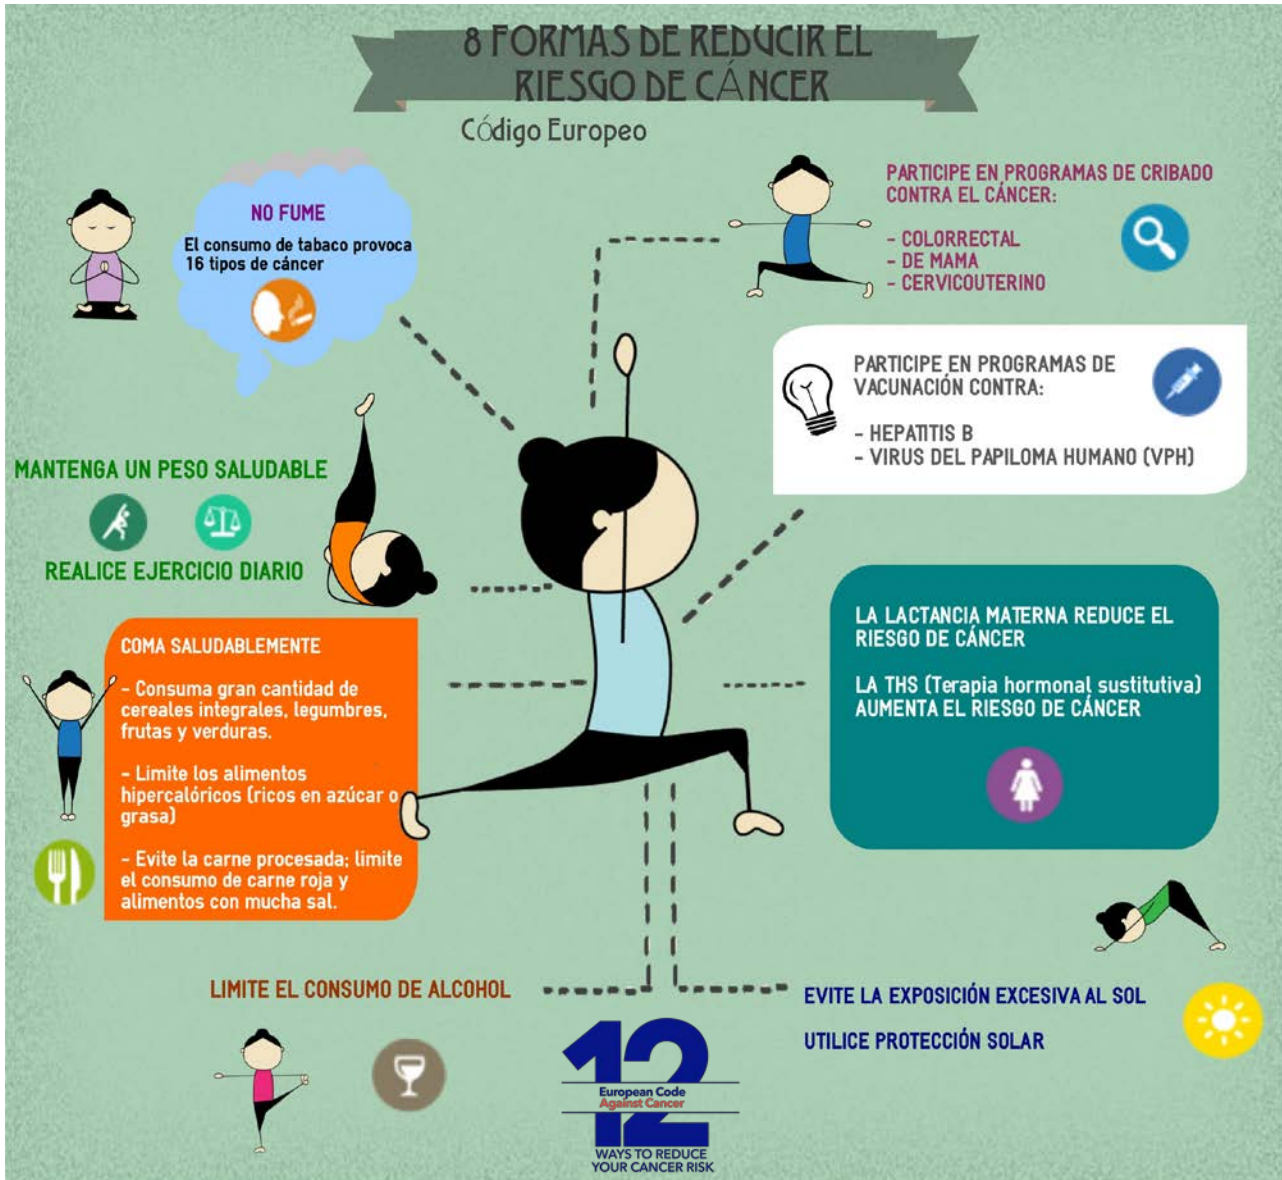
8 FORMAS DE REDUCIR EL RIESGO DE CÁNCER

Código Europeo

NO FUME

El consumo de tabaco provoca 16 tipos de cáncer

PARTICIPE EN PROGRAMAS DE CRIBADO CONTRA EL CÁNCER:

- COLORRECTAL
- DE MAMA
- CERVICOUTERINO

PARTICIPE EN PROGRAMAS DE VACUNACIÓN CONTRA:

- HEPATITIS B
- VIRUS DEL PAPILOMA HUMANO (VPH)

MANTENGA UN PESO SALUDABLE

REALICE EJERCICIO DIARIO

COMA SALUDABLEMENTE

- Consuma gran cantidad de cereales integrales, legumbres, frutas y verduras.

- Limite los alimentos hipercalóricos (ricos en azúcar o grasa)

- Evite la carne procesada; limite el consumo de carne roja y alimentos con mucha sal.

LA LACTANCIA MATERNA REDUCE EL RIESGO DE CÁNCER

LA THS (Terapia hormonal sustitutiva) AUMENTA EL RIESGO DE CÁNCER

LIMITE EL CONSUMO DE ALCOHOL

EVITE LA EXPOSICIÓN EXCESIVA AL SOL

UTILICE PROTECCIÓN SOLAR

12
European Code Against Cancer
WAYS TO REDUCE YOUR CANCER RISK